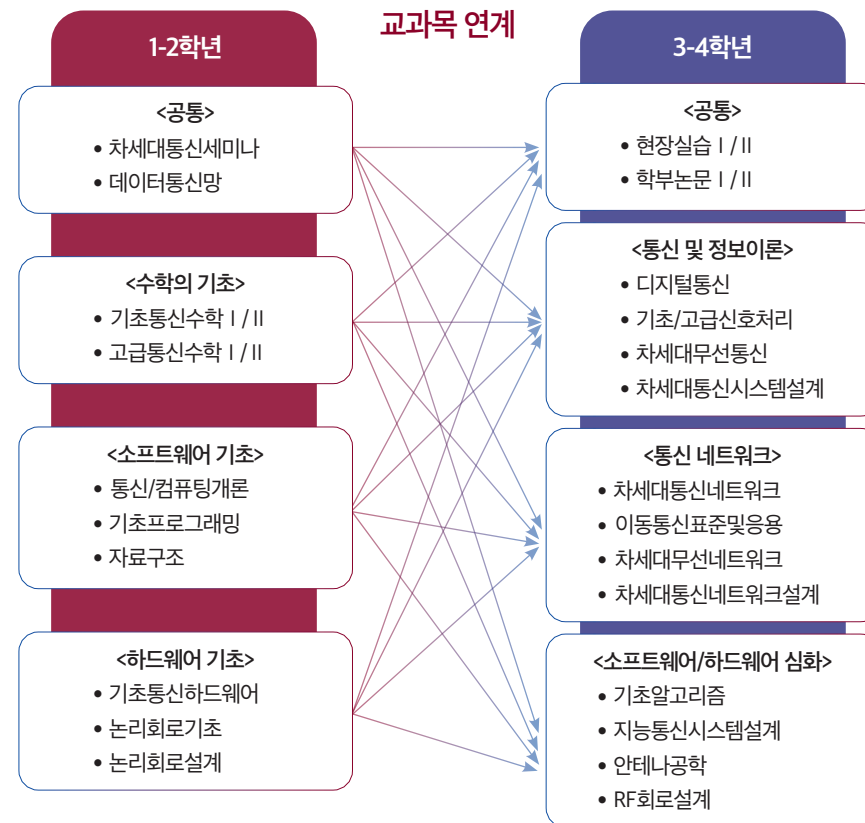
교과목 연계

1-2학년

<공통>
• 차세대통신세미나
• 데이터통신망

<수학의 기초>
• 기초통신수학 I / II
• 고급통신수학 I / II

<소프트웨어 기초>
• 통신/컴퓨팅개론
• 기초프로그래밍
• 자료구조

<하드웨어 기초>
• 기초통신하드웨어
• 논리회로기초
• 논리회로설계

3-4학년

<공통>
• 현장실습 I / II
• 학부논문 I / II

<통신 및 정보이론>
• 디지털통신
• 기초/고급신호처리
• 차세대무선통신
• 차세대통신시스템설계

<통신 네트워크>
• 차세대통신네트워크
• 이동통신표준및응용
• 차세대무선네트워크
• 차세대통신네트워크설계

<소프트웨어/하드웨어 심화>
• 기초알고리즘
• 지능통신시스템설계
• 안테나공학
• RF회로설계